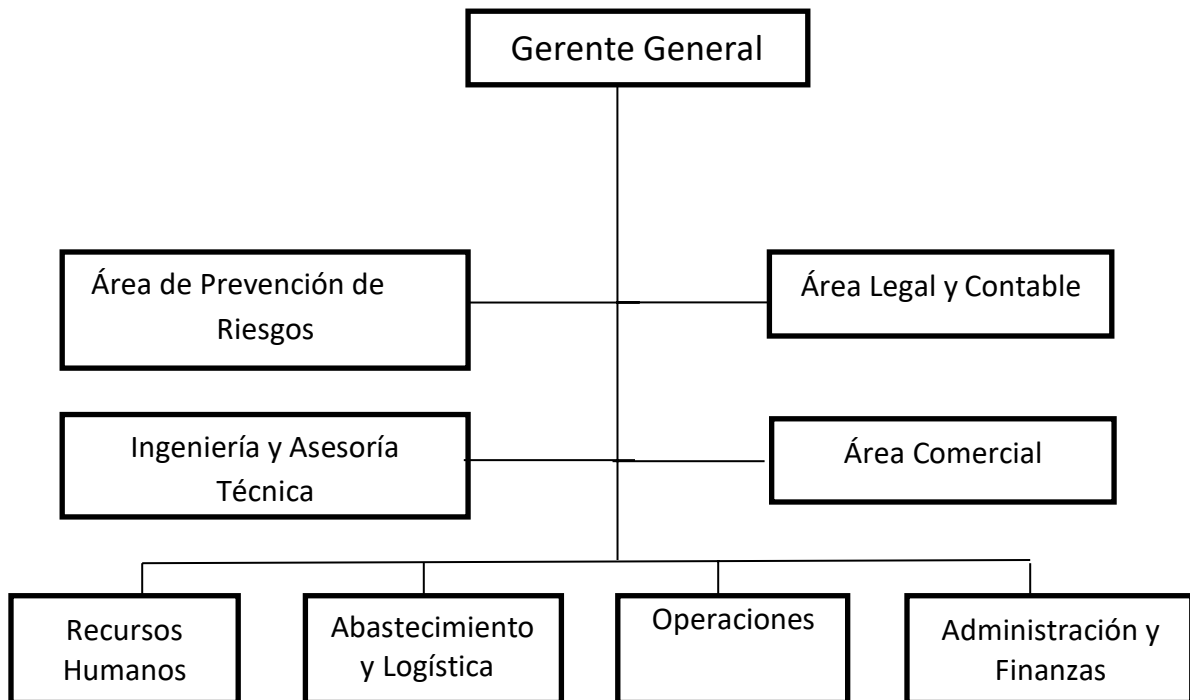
Gerente General

Área de Prevención de Riesgos

Área Legal y Contable

Ingeniería y Asesoría Técnica

Área Comercial

Recursos Humanos

Abastecimiento y Logística

Operaciones

Administración y Finanzas